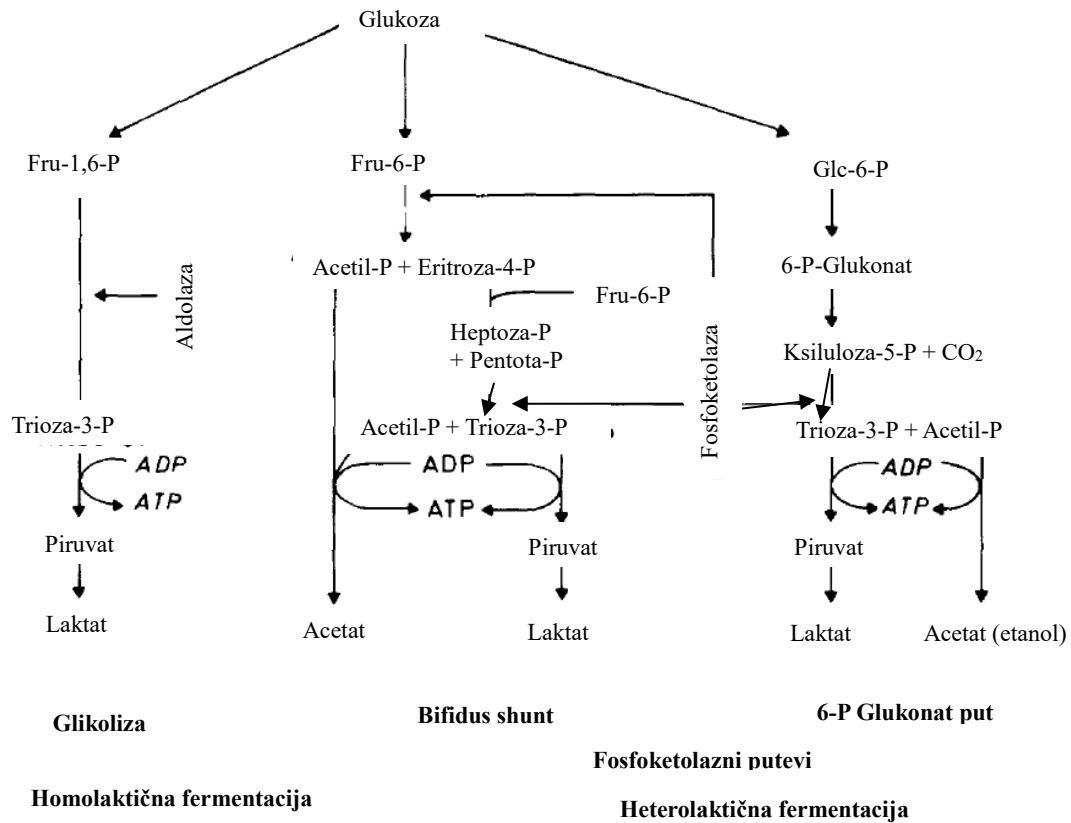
Glukoza

Fru-1,6-P

Aldolaza

Trioza-3-P

ADP

ATP

Piruvat

Laktat

Fru-6-P

Acetil-P + Eritroza-4-P

Fru-6-P

Heptoza-P + Pentota-P

Acetil-P + Trioza-3-P

ADP

ATP

Acetat

Piruvat

Laktat

Fosfoketolaza

Glc-6-P

6-P-Glukonat

Ksiluloza-5-P + $CO_2$

Trioza-3-P + Acetil-P

ADP

ATP

Piruvat

Laktat

Acetat (etanol)

Glikoliza

Bifidus shunt

6-P Glukonat put

Fosfoketolazni putevi

Homolaktična fermentacija

Heterolaktična fermentacija